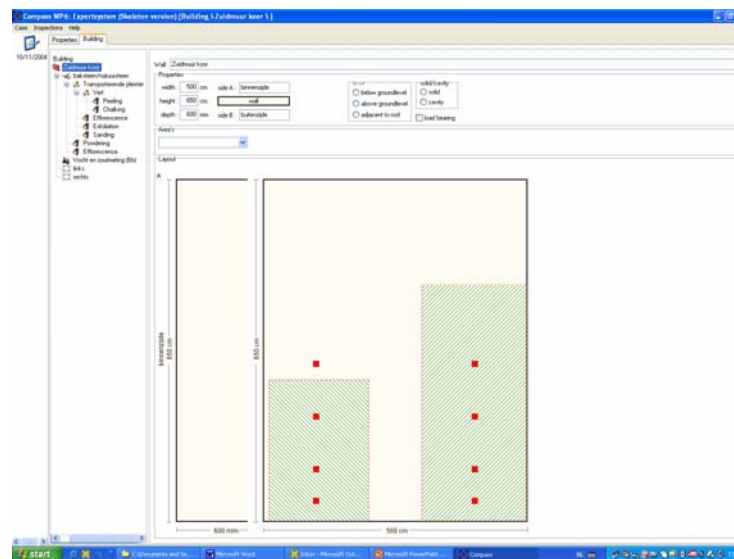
Compass WP4: Expertsystem [Skeleton version] [Building \ Zuidmuur koor \]

Case Inspections Help

Properties Building

10/11/2004 Building
Zuidmuur koor
Baksteen/natuursteen
Transporterende pleister
Verf
Peeling
Chalking
Efflorescence
Exfoliation
Sanding
Powdering
Efflorescence
Vocht en zoutzetting (Bb)
links
rechts

Wall Zuidmuur koor

Properties
width 500 cm side A binnenzijde
height 650 cm wall
depth 600 mm side B buitenzijde

level
below groundlevel
above groundlevel
adjacent to roof

solid/cavity
solid
cavity
load bearing

Area's

Layout

A

binnenzijde 650 cm

650 cm

600 mm

500 cm

start C:\Documents and Se... Microsoft Word Inbox - Microsoft Out... Microsoft PowerPoint ... Compass NL